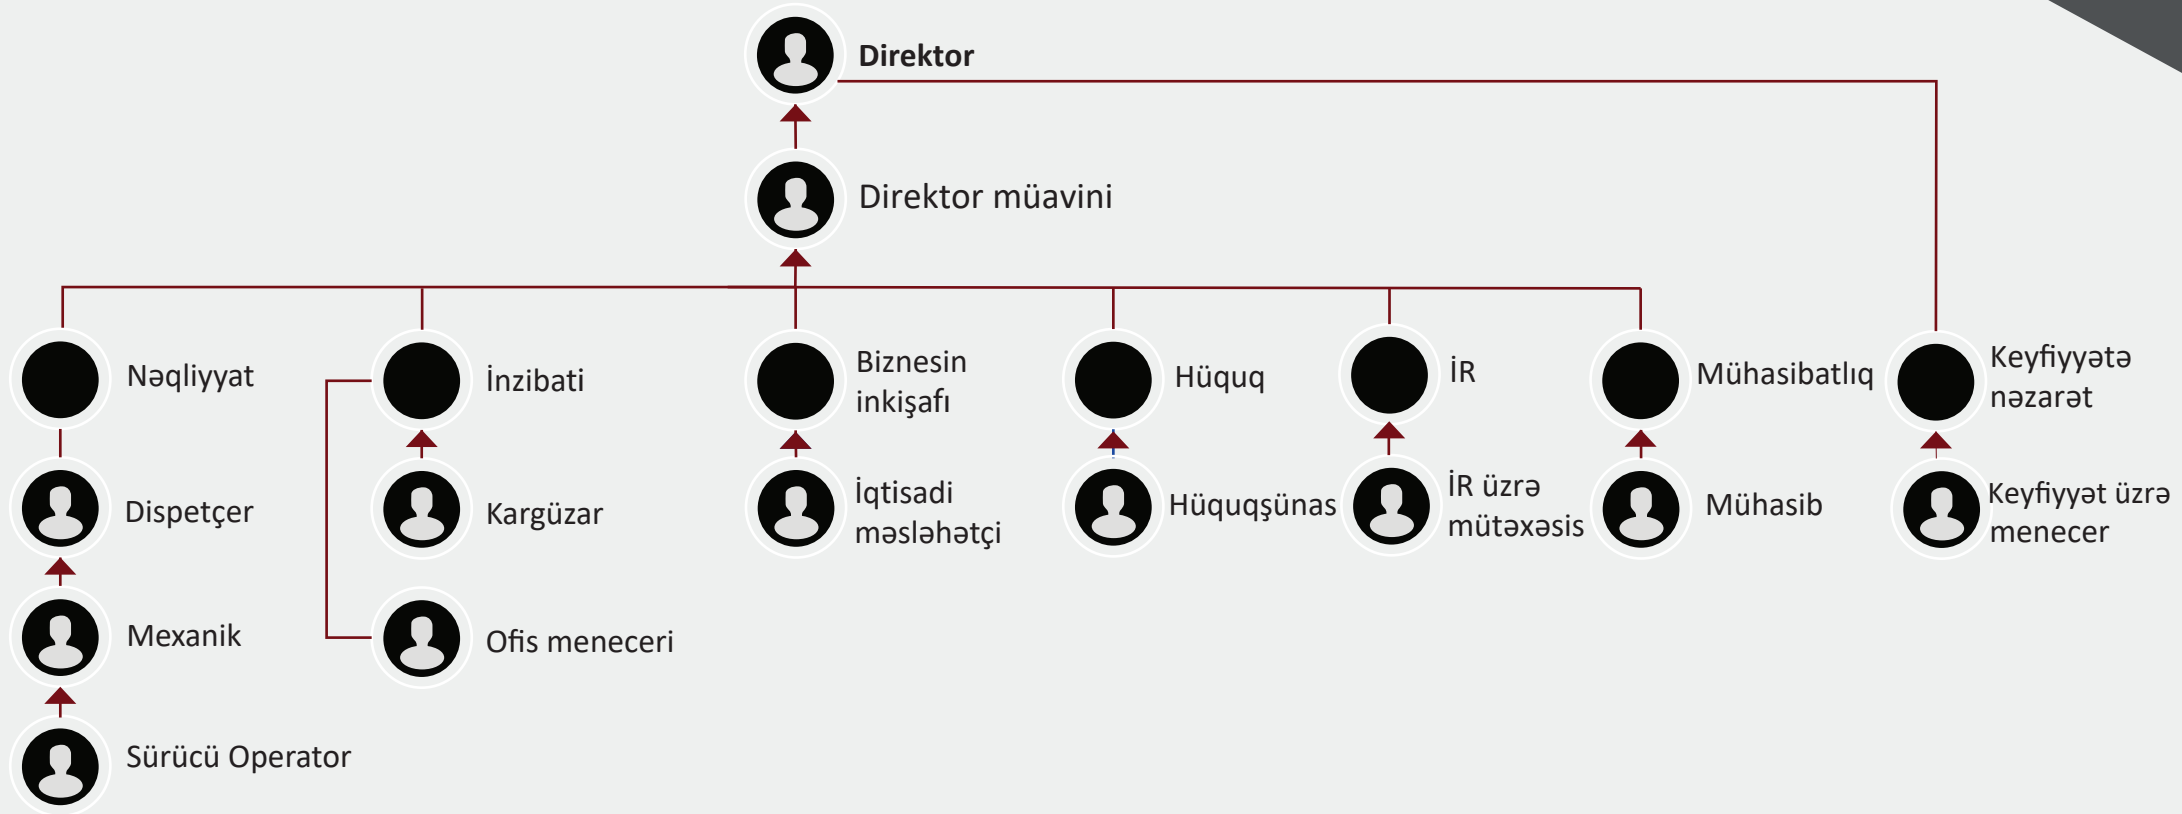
Direktor

Direktor müavini

Nəqliyyat

Dispetçer

Mexanik

Sürücü Operator

İnzibati

Kargüzar

Ofis meneceri

Biznesin inkişafı

İqtisadi məsləhətçi

Hüquq

Hüquqşünas

İR

İR üzrə mütəxəsis

Mühasibatlıq

Mühasib

Keyfiyyətə nəzarət

Keyfiyyət üzrə menecer